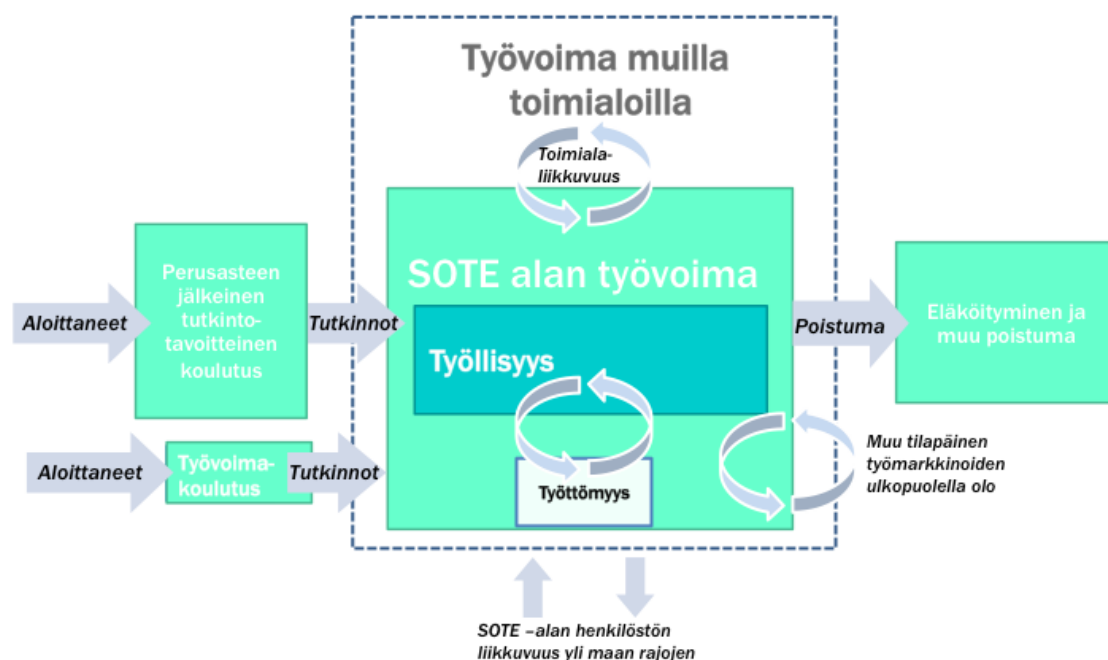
Työvoima muilla toimialoilla

Toimialaliikkuvuus

Aloittaneet

Perusasteen jälkeinen tutkintotavoitteinen koulutus

Tutkinnot

SOTE alan työvoima

Työllisyys

Poistuma

Eläköityminen ja muu poistuma

Aloittaneet

Työvoimakoulutus

Tutkinnot

Työttömyys

Muu tilapäinen työmarkkinoiden ulkopuolella olo

SOTE –alan henkilöstön liikkuvuus yli maan rajojen